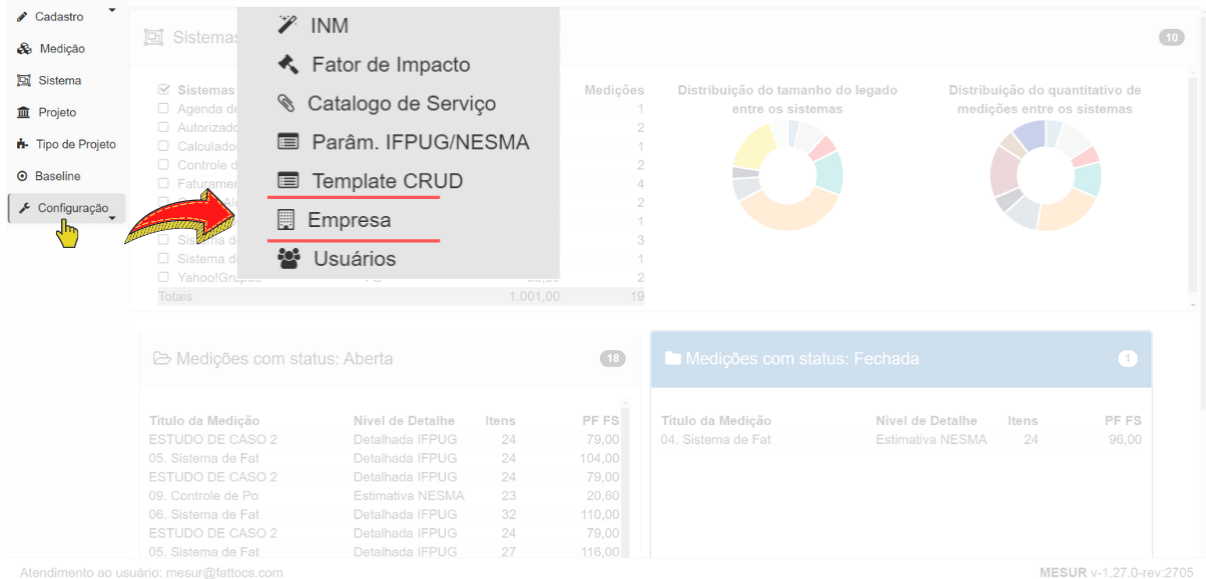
Cadastro
Medição
Sistema
Projeto
Tipo de Projeto
Baseline
Configuração

INM
Fator de Impacto
Catalogo de Serviço
Parâm. IFPUG/NESMA
Template CRUD
Empresa
Usuários

Sistemas

10

Sistemas
Agenda de
Autorizado
Calculado
Controle d
Faturamen
Sistema d
Sistema d
Yahoo!Grupos
Totais

Medições
1
2
1
2
4
2
1
3
1
2
1.001,00
19

Distribuição do tamanho do legado entre os sistemas

Distribuição do quantitativo de medições entre os sistemas

Medições com status: Aberta

18

| Titulo da Medição | Nível de Detalhe | Itens | PF FS |
|---|---|---|---|
| ESTUDO DE CASO 2 | Detalhada IFPUG | 24 | 79,00 |
| 05. Sistema de Fat | Detalhada IFPUG | 24 | 104,00 |
| ESTUDO DE CASO 2 | Detalhada IFPUG | 24 | 79,00 |
| 09. Controle de Po | Estimativa NESMA | 23 | 20,60 |
| 06. Sistema de Fat | Detalhada IFPUG | 32 | 110,00 |
| ESTUDO DE CASO 2 | Detalhada IFPUG | 24 | 79,00 |
| 05. Sistema de Fat | Detalhada IFPUG | 27 | 116,00 |

Medições com status: Fechada

1

| Titulo da Medição | Nível de Detalhe | Itens | PF FS |
|---|---|---|---|
| 04. Sistema de Fat | Estimativa NESMA | 24 | 96,00 |

Atendimento ao usuário: mesur@fattocs.com

MESUR v-1.27.0-rev:2705